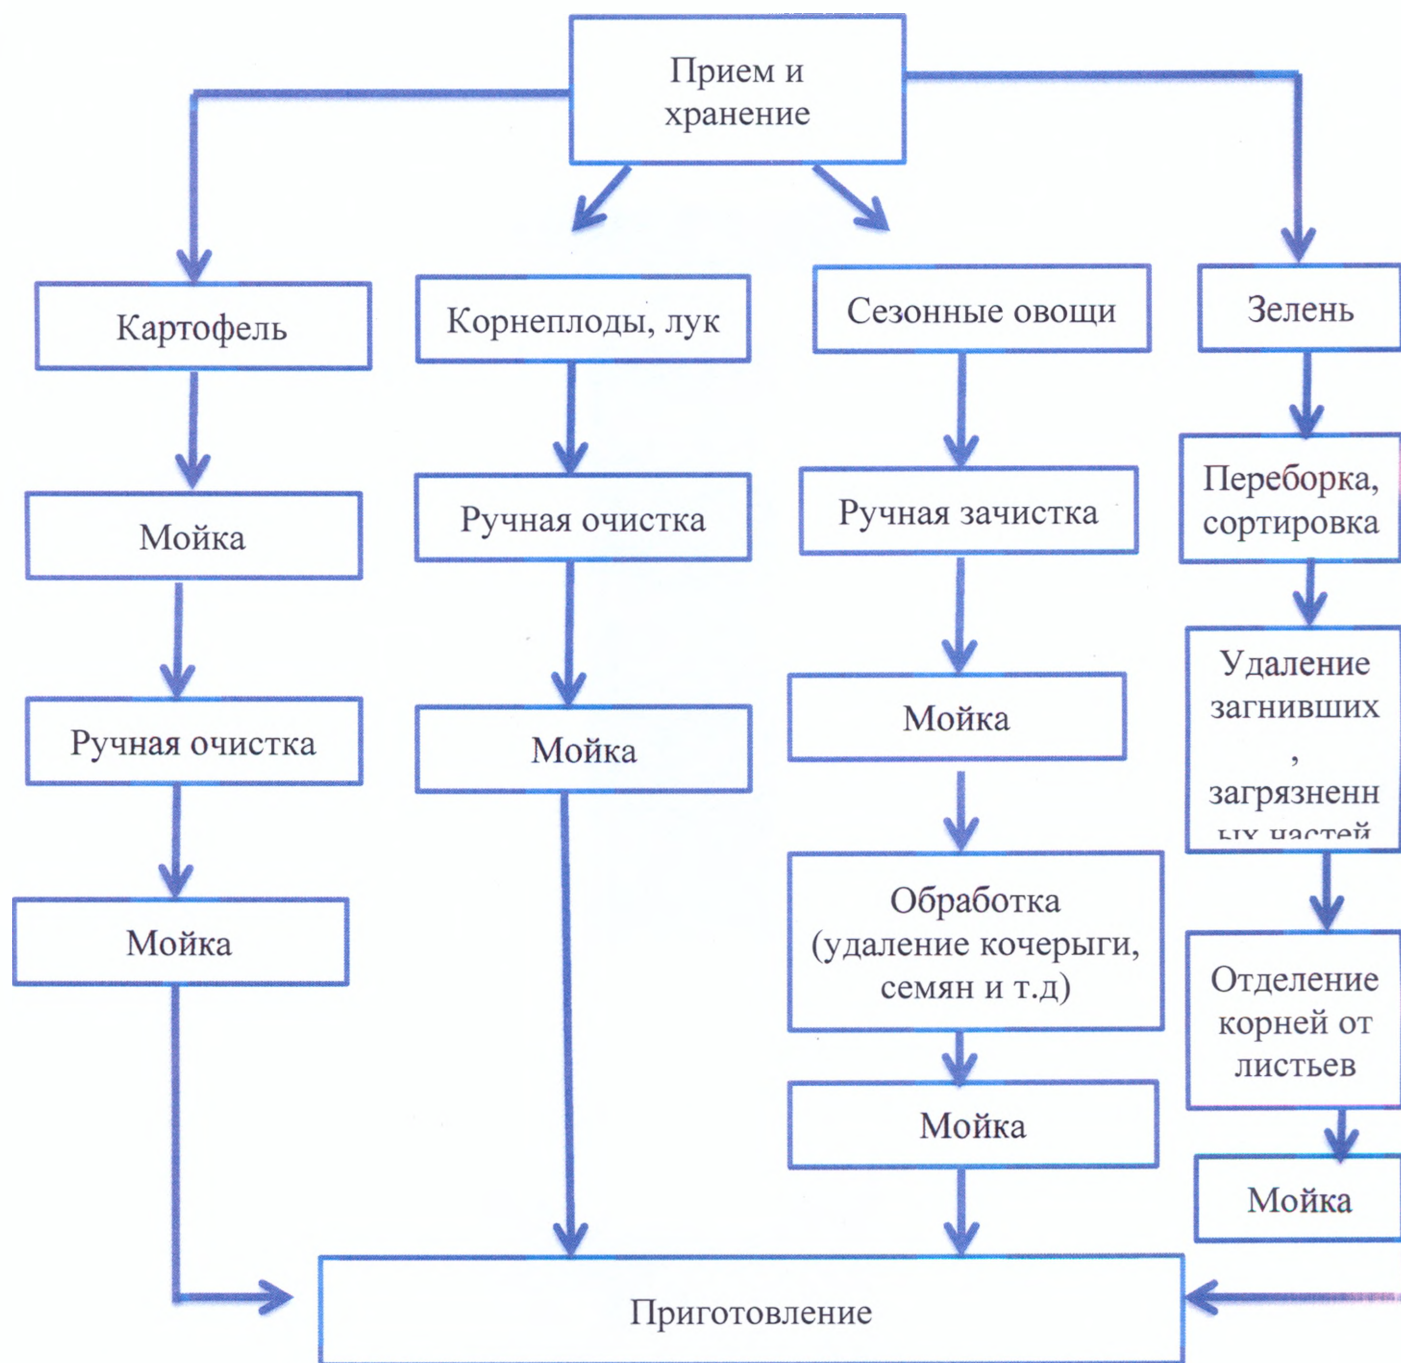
Прием и хранение

Картофель

Мойка

Ручная очистка

Мойка

Корнеплоды, лук

Ручная очистка

Мойка

Сезонные овощи

Ручная зачистка

Мойка

Обработка (удаление кочерыги, семян и т.д)

Мойка

Зелень

Переборка, сортировка

Удаление загнивших , загрязненн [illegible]

Отделение корней от листьев

Мойка

Приготовление